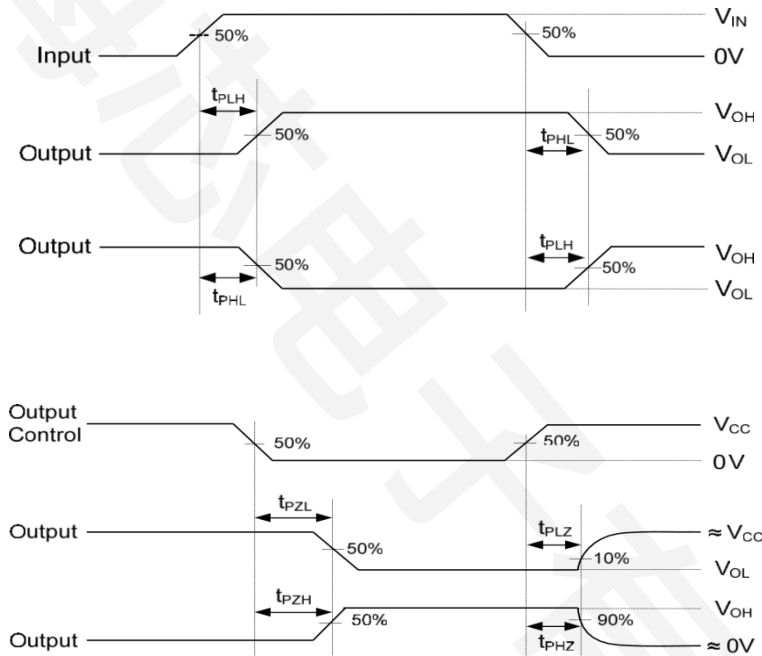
$V_{IN}$
50%
50%
Input
0V
$t_{PLH}$
$V_{OH}$
50%
$t_{PHL}$
50%
Output
$V_{OL}$
$t_{PLH}$
Output
$V_{OH}$
50%
50%
$V_{OL}$
$t_{PHL}$

Output Control
$V_{CC}$
50%
50%
0V
$t_{PZL}$
$t_{PLZ}$
Output
$\approx V_{CC}$
50%
10%
$V_{OL}$
$t_{PZH}$
$V_{OH}$
50%
90%
Output
$t_{PHZ}$
$\approx 0V$